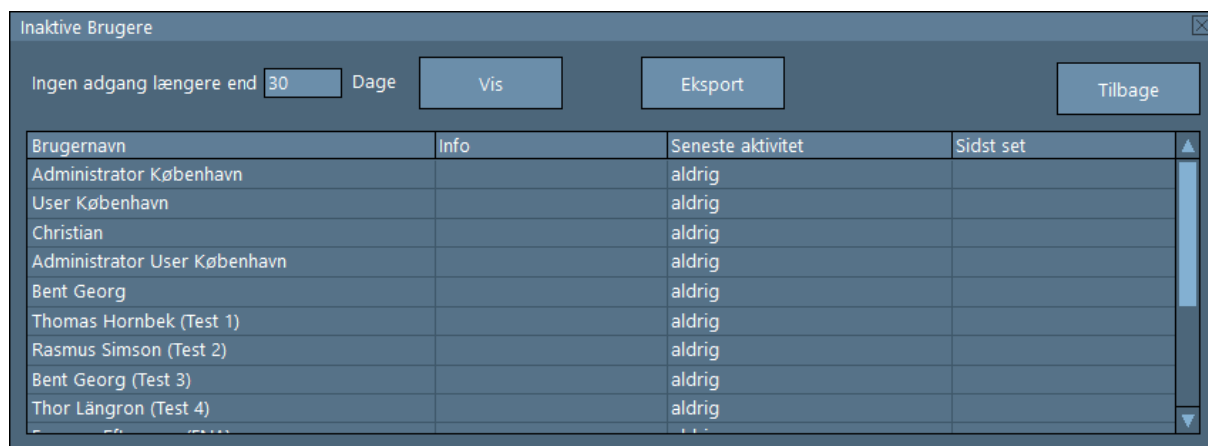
Inaktive Brugere

Ingen adgang længere end 30 Dage

Vis

Eksport

Tilbage

| Brugernavn | Info | Seneste aktivitet | Sidst set |
|---|---|---|---|
| Administrator København | | aldrig | |
| User København | | aldrig | |
| Christian | | aldrig | |
| Administrator User København | | aldrig | |
| Bent Georg | | aldrig | |
| Thomas Hornbek (Test 1) | | aldrig | |
| Rasmus Simson (Test 2) | | aldrig | |
| Bent Georg (Test 3) | | aldrig | |
| Thor Längron (Test 4) | | aldrig | |
| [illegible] | | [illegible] | |